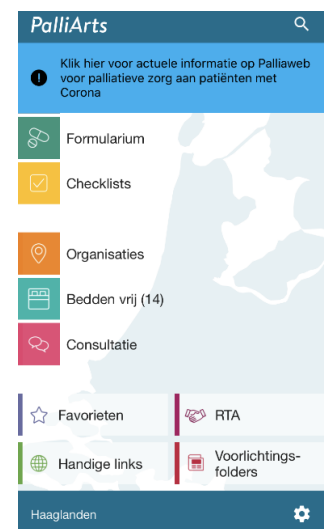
PalliArts

Klik hier voor actuele informatie op Palliaweb voor palliatieve zorg aan patiënten met Corona

Formularium

Checklists

Organisaties

Bedden vrij (14)

Consultatie

Favorieten

RTA

Handige links

Voorlichtingsfolders

Haaglanden